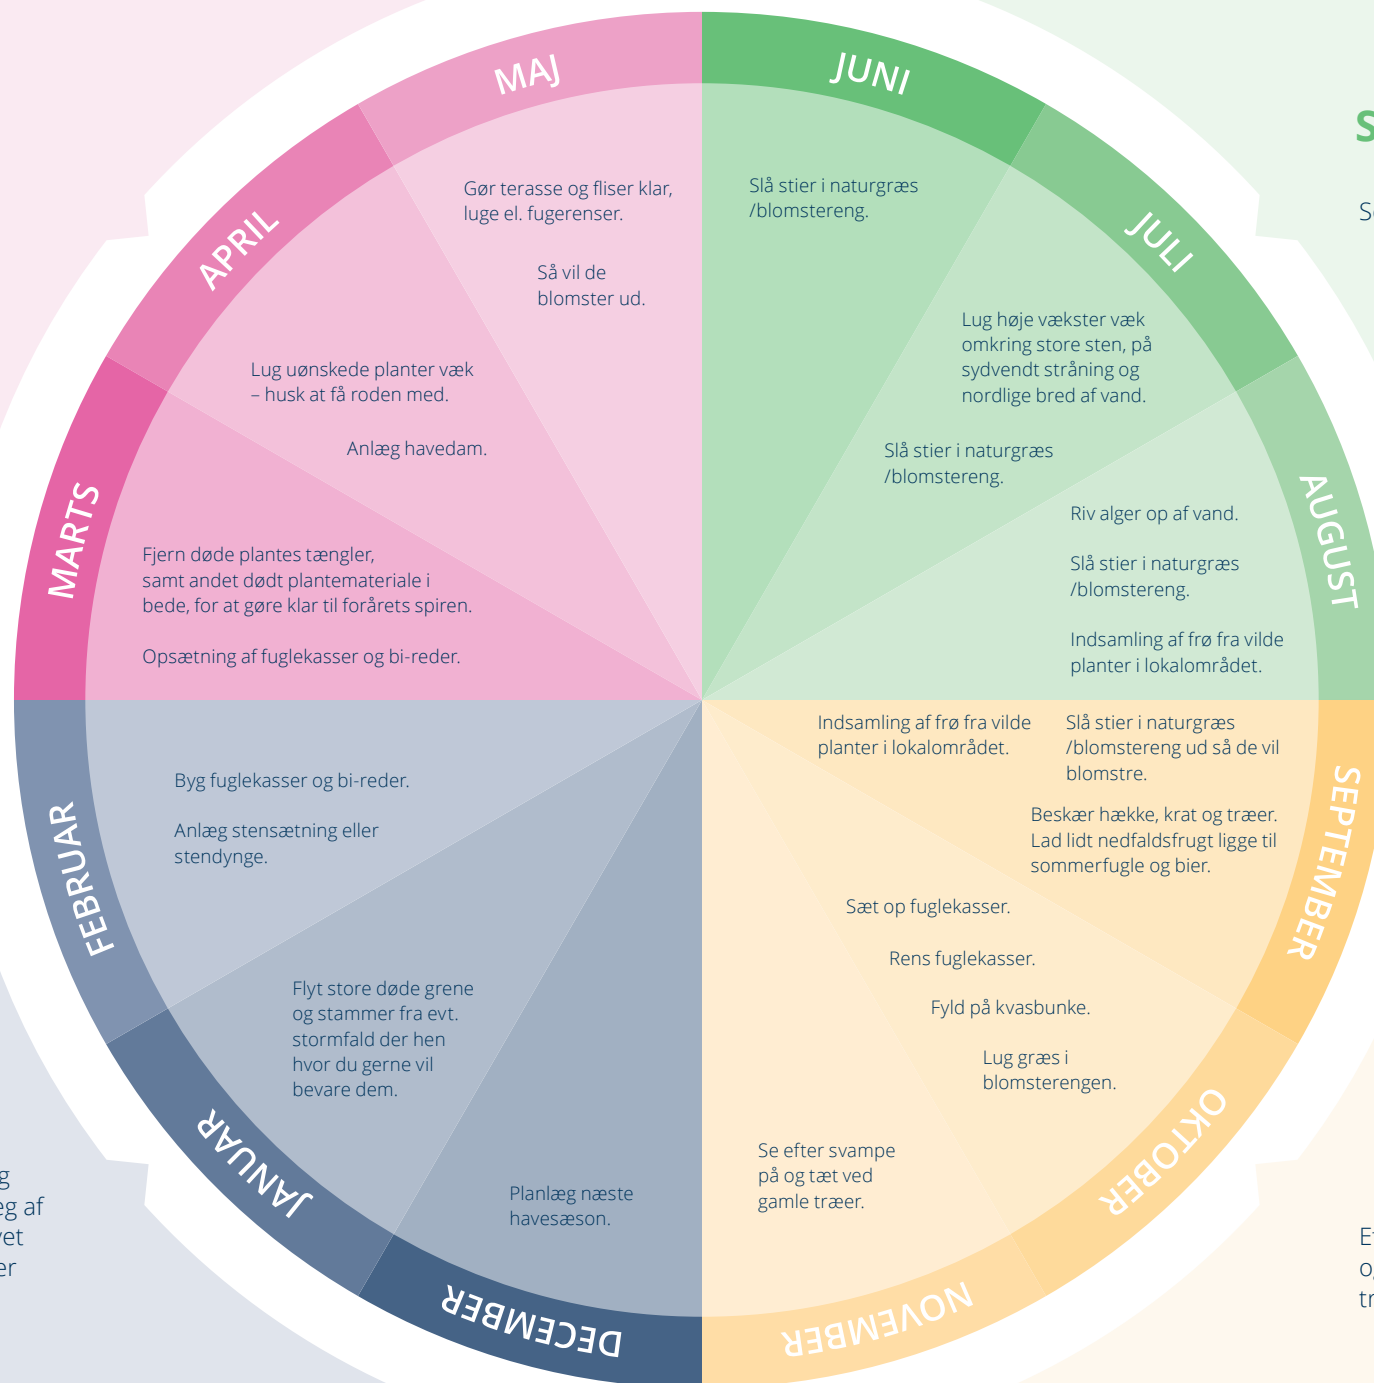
MAJ

Gør terasse og fliser klar, luge el. fugerenser.

Så vil de blomster ud.

JUNI

Slå stier i naturgræs /blomstereng.

JULI

Lug høje vækster væk omkring store sten, på sydvendt stråning og nordlige bred af vand.

Slå stier i naturgræs /blomstereng.

AUGUST

Riv alger op af vand.

Slå stier i naturgræs /blomstereng.

Indsamling af frø fra vilde planter i lokalområdet.

APRIL

Lug uønskede planter væk – husk at få roden med.

Anlæg havedam.

MARTS

Fjern døde plantes tængler, samt andet dødt plantemateriale i bede, for at gøre klar til forårets spiren.

Opsætning af fuglekasser og bi-reder.

FEBRUAR

Byg fuglekasser og bi-reder.

Anlæg stensætning eller stendynge.

JANUAR

Flyt store døde grene og stammer fra evt. stormfald der hen hvor du gerne vil bevare dem.

DECEMBER

Planlæg næste havesæson.

SEPTEMBER

Indsamling af frø fra vilde planter i lokalområdet.

Slå stier i naturgræs /blomstereng ud så de vil blomstre.

Beskær hække, krat og træer. Lad lidt nedfaldsfrugt ligge til sommerfugle og bier.

OKTOBER

Sæt op fuglekasser.

Rens fuglekasser.

Fyld på kvasbunke.

Lug græs i blomsterengen.

NOVEMBER

Se efter svampe på og tæt ved gamle træer.

S

Se

g
eg af
vet
er

E
o
tr